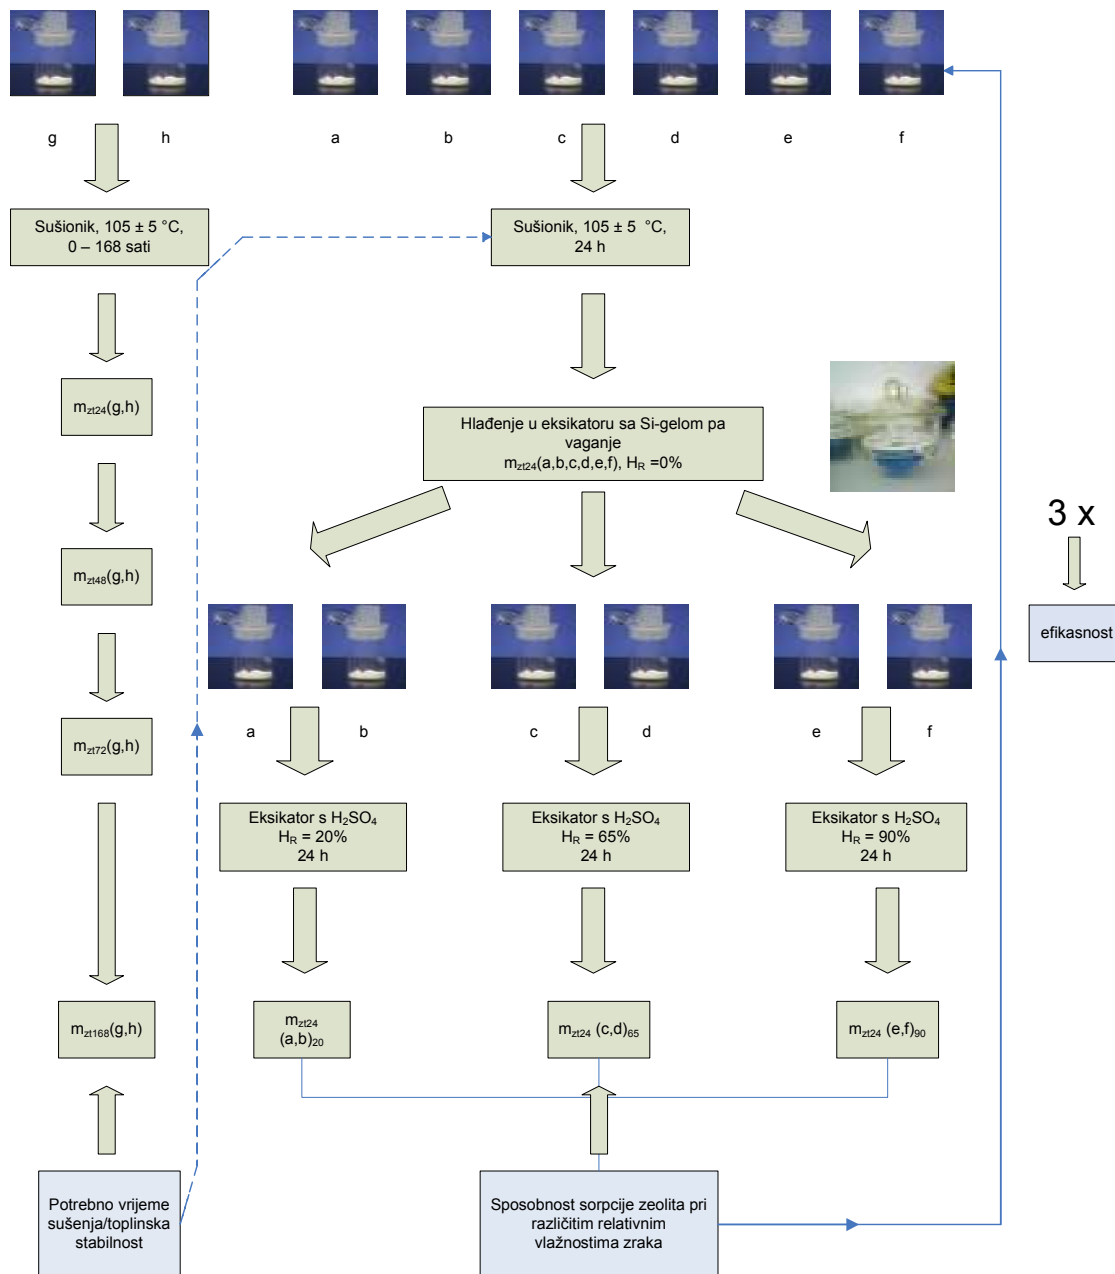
g h a b c d e f

Sušionik, 105 ± 5 °C, 0 – 168 sati

Sušionik, 105 ± 5 °C, 24 h

$m_{zt24}$(g,h)

Hlađenje u eksikatoru sa Si-gelom pa vaganje $m_{zt24}$(a,b,c,d,e,f), $H_R$ =0%

$m_{zt48}$(g,h)

3 x

efikasnost

$m_{zt72}$(g,h)

a b c d e f

Eksikator s $H_2SO_4$ $H_R$ = 20% 24 h

Eksikator s $H_2SO_4$ $H_R$ = 65% 24 h

Eksikator s $H_2SO_4$ $H_R$ = 90% 24 h

$m_{zt168}$(g,h)

$m_{zt24}$ $(a,b)_{20}$

$m_{zt24}$ $(c,d)_{65}$

$m_{zt24}$ $(e,f)_{90}$

Potrebno vrijeme sušenja/toplinska stabilnost

Sposobnost sorpcije zeolita pri različitim relativnim vlažnostima zraka